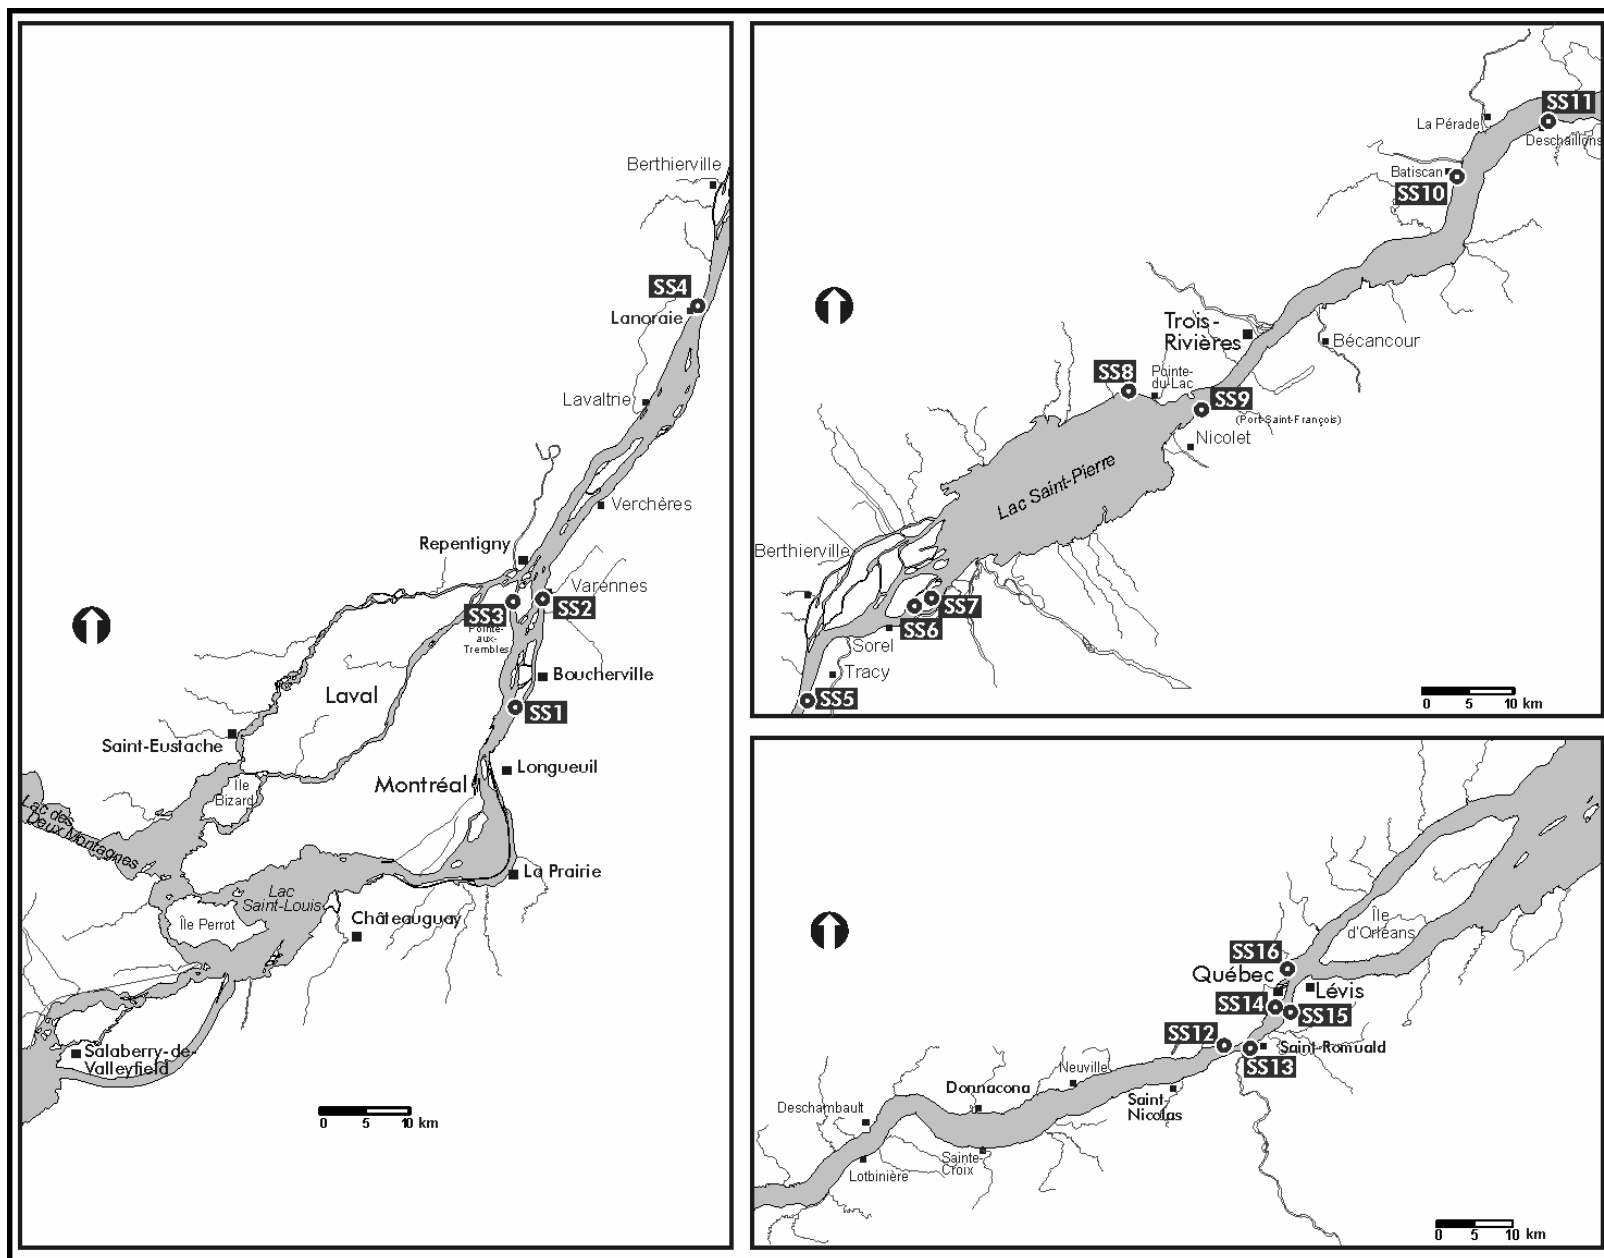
Berthierville
SS4
Lanoraie
Lavaltrie
Verchères
Repentigny
Varennes
SS3
SS2
Pointe-aux-Trembles
Boucherville
Laval
SS1
Saint-Eustache
Longueuil
Montréal
Île Bizard
Lac des Deux Montagnes
La Prairie
Lac Saint-Louis
Île Perrot
Châteauguay
Salaberry-de-Valleyfield
0 5 10 km

SS11
La Pérade
Deschaillons
Batiscan
SS10
Trois-Rivières
Bécancour
SS8
Pointe-du-Lac
SS9
(Port-Saint-François)
Nicolet
Lac Saint-Pierre
Berthierville
SS7
SS6
Sorel
Tracy
SS5
0 5 10 km

Île d'Orléans
SS16
Québec
Lévis
SS14
SS15
SS12
Saint-Romuald
SS13
Neuville
Donnacona
Saint-Nicolas
Deschambault
Sainte-Croix
Lotbinière
0 5 10 km